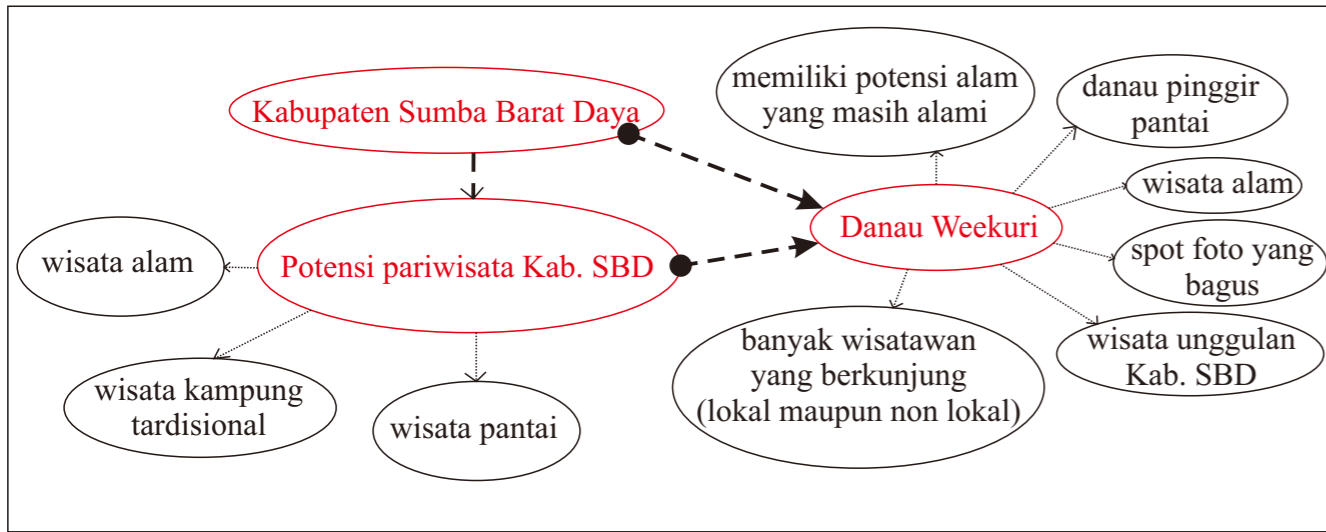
Kabupaten Sumba Barat Daya

Potensi pariwisata Kab. SBD

wisata alam

wisata kampung tardisional

wisata pantai

Danau Weekuri

memiliki potensi alam yang masih alami

danau pinggir pantai

wisata alam

spot foto yang bagus

wisata unggulan Kab. SBD

banyak wisatawan yang berkunjung (lokal maupun non lokal)